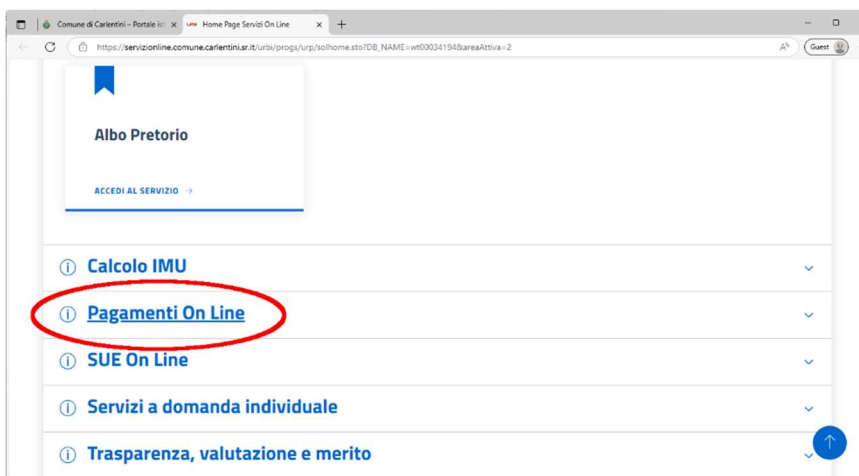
Comune di Carlentini – Portale ist ×
Home Page Servizi On Line ×
+
https://servizionline.comune.carlentini.sr.it/urbi/progs/urp/solhome.sto?DB_NAME=wt00034194&areaAttiva=2
Guest

Albo Pretorio

ACCEDI AL SERVIZIO →

Calcolo IMU

Pagamenti On Line

SUE On Line

Servizi a domanda individuale

Trasparenza, valutazione e merito